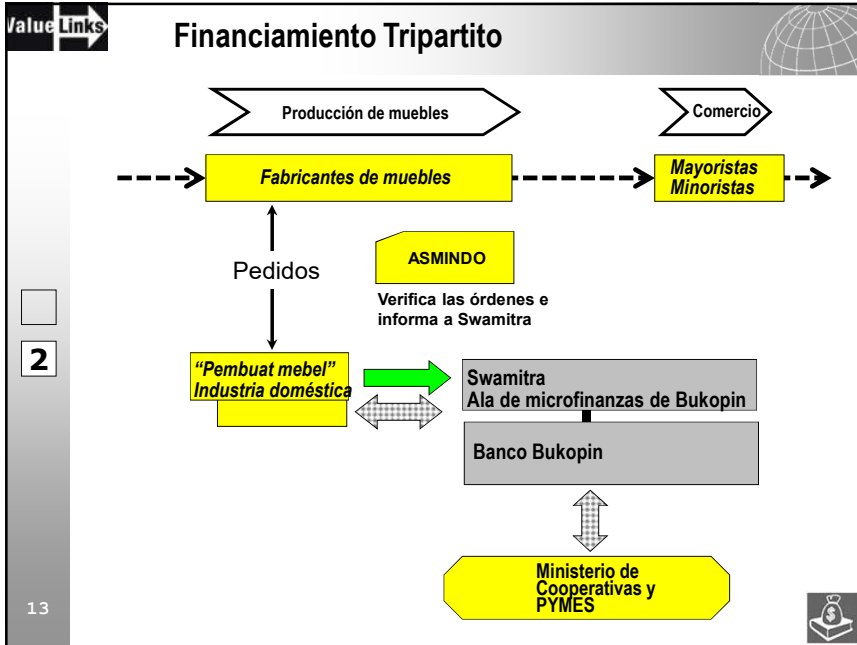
ValueLinks

Financiamiento Tripartito

Producción de muebles

Comercio

Fabricantes de muebles

Mayoristas
Minoristas

Pedidos

ASMINDO

Verifica las órdenes e informa a Swamitra

2

"Pembuat mebel"
Industria doméstica

Swamitra
Ala de microfinanzas de Bukopin

Banco Bukopin

Ministerio de Cooperativas y PYMES

13